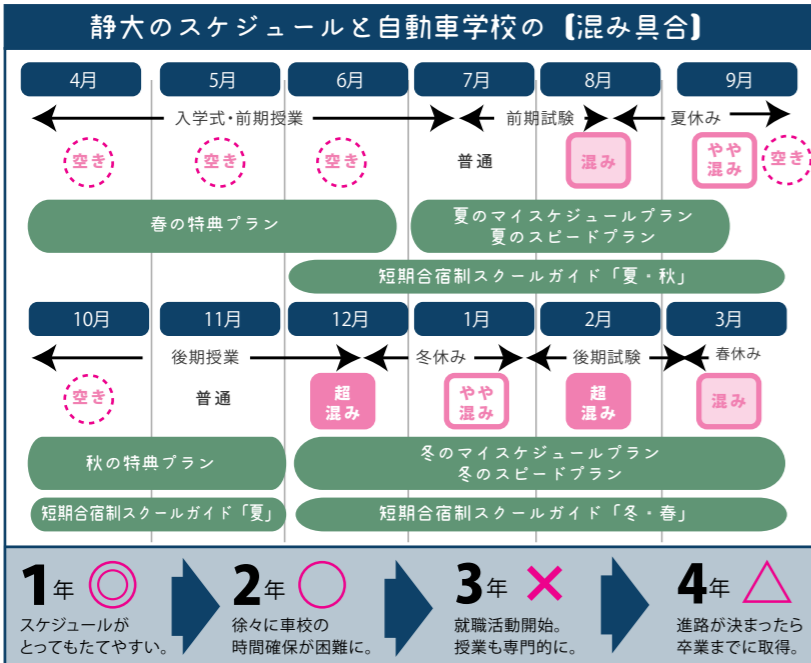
静大のスケジュールと自動車学校の【混み具合】

4月 5月 6月 7月 8月 9月

入学式・前期授業 前期試験 夏休み

空き 空き 空き 普通 混み やや混み 空き

春の特典プラン

夏のマイスケジュールプラン
夏のスピードプラン

短期合宿制スクールガイド「夏・秋」

10月 11月 12月 1月 2月 3月

後期授業 冬休み 後期試験 春休み

空き 普通 超混み やや混み 超混み 混み

秋の特典プラン

冬のマイスケジュールプラン
冬のスピードプラン

短期合宿制スクールガイド「夏」

短期合宿制スクールガイド「冬・春」

1年 ◎
スケジュールがとってもたてやすい。

2年 ○
徐々に車校の時間確保が困難に。

3年 ×
就職活動開始。授業も専門的に。

4年 △
進路が決まったら卒業までに取得。